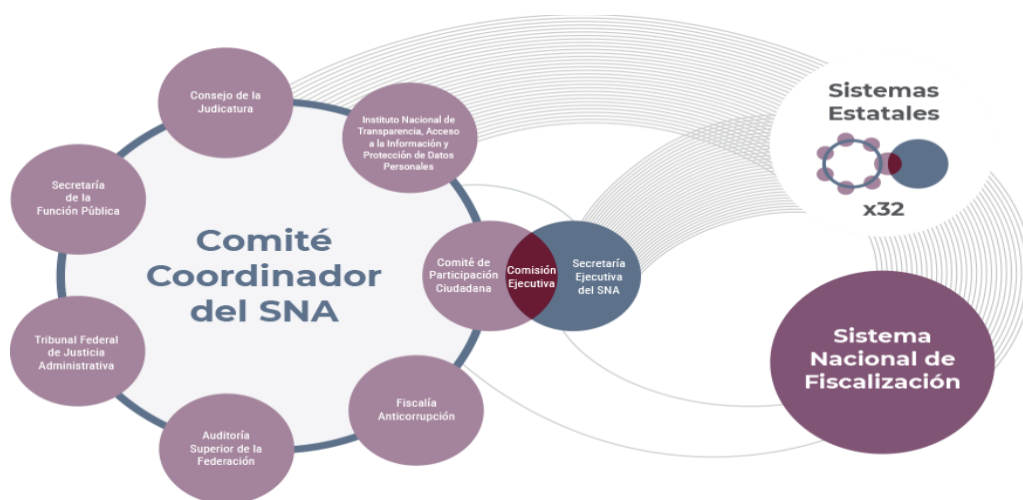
Consejo de la Judicatura

Instituto Nacional de Transparencia, Acceso a la Información y Protección de Datos Personales

Secretaría de la Función Pública

Comité Coordinador del SNA

Comité de Participación Ciudadana

Comisión Ejecutiva

Secretaría Ejecutiva del SNA

Tribunal Federal de Justicia Administrativa

Fiscalía Anticorrupción

Auditoría Superior de la Federación

Sistemas Estatales

x32

Sistema Nacional de Fiscalización